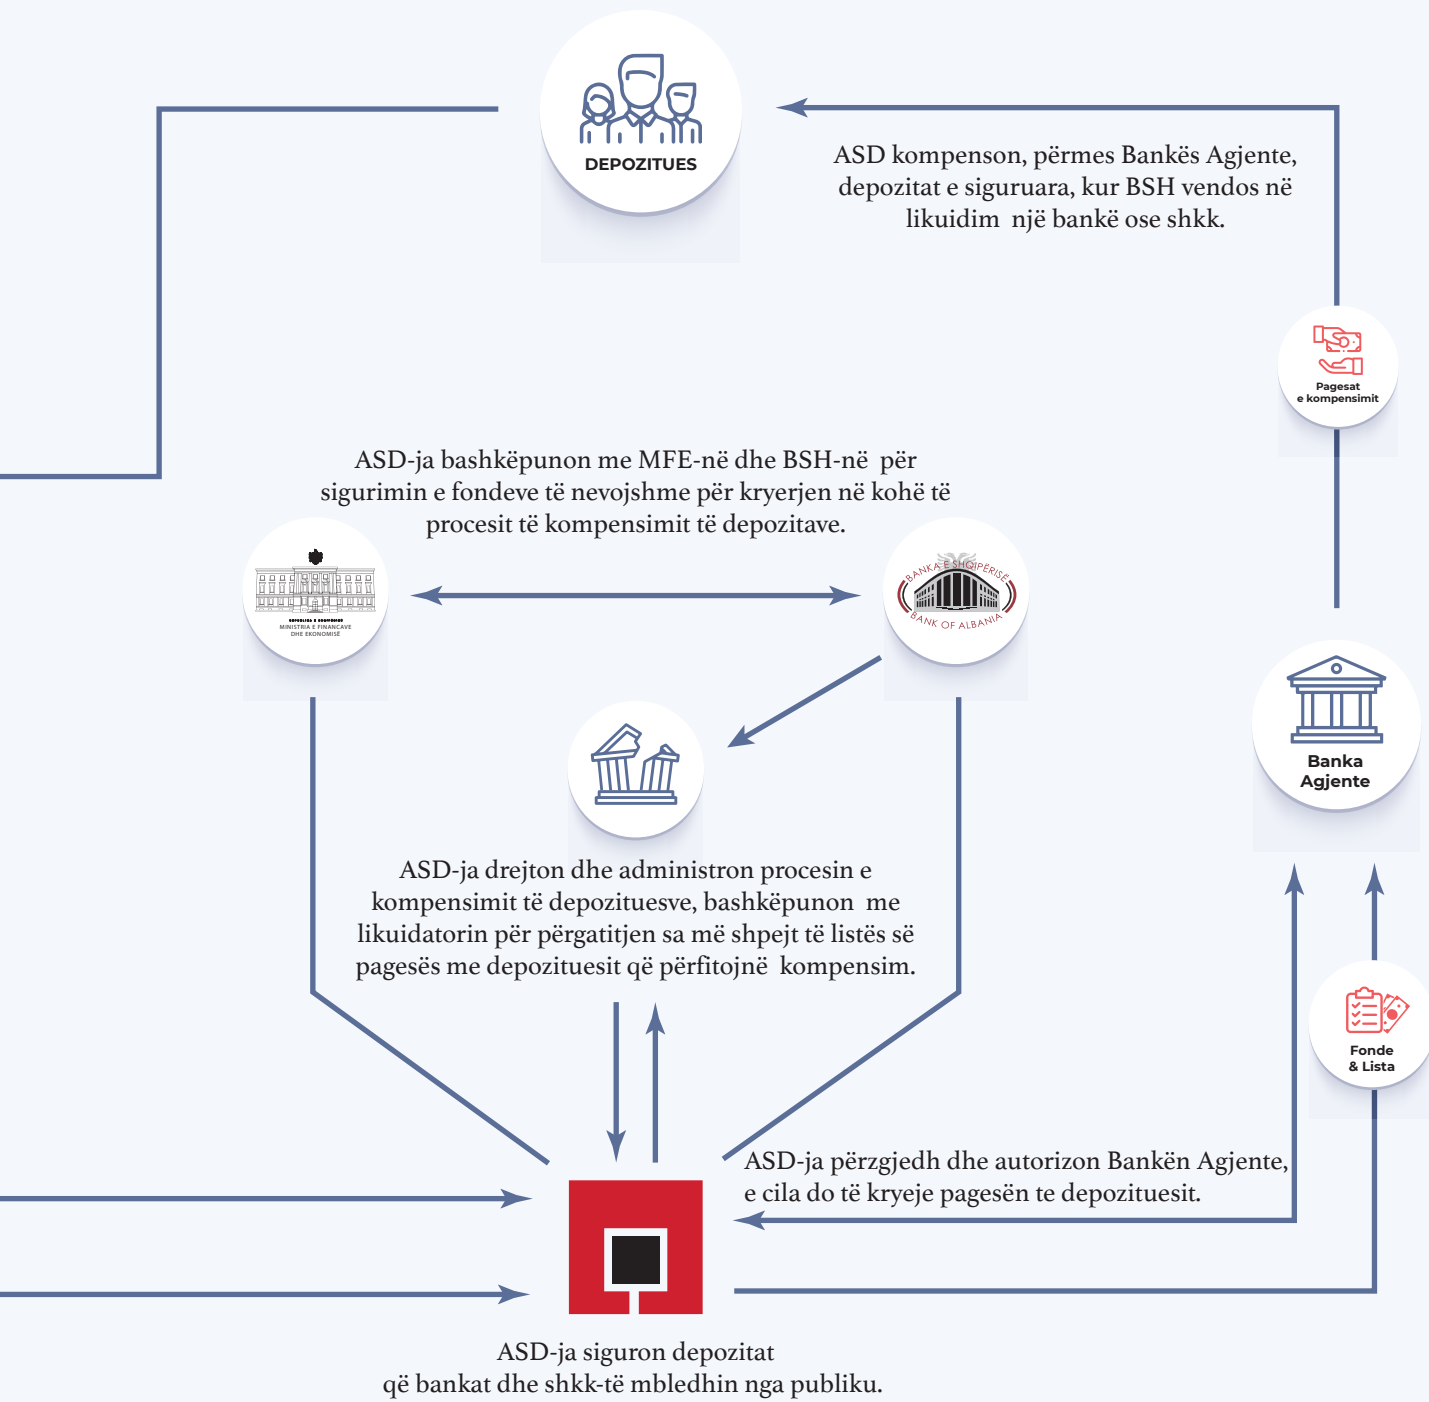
DEPOZITUES

ASD kompenson, përmes Bankës Agjente, depozitat e siguruara, kur BSH vendos në likuidim një bankë ose shkk.

Pagesat e kompensimit

ASD-ja bashkëpunon me MFE-në dhe BSH-në për sigurimin e fondeve të nevojshme për kryerjen në kohë të procesit të kompensimit të depozitave.

REPUBLIKA E SHQIPËRISË
MINISTRIA E FINANCAVE DHE EKONOMISË

BANKA E SHQIPËRISË
BANK OF ALBANIA

Banka Agjente

ASD-ja drejton dhe administron procesin e kompensimit të depozituesve, bashkëpunon me likuidatorin për përgatitjen sa më shpejt të listës së pagesës me depozituesit që përfitojnë kompensim.

Fonde & Lista

ASD-ja përzgjedh dhe autorizon Bankën Agjente, e cila do të kryeje pagesën te depozituesit.

ASD-ja siguron depozitat që bankat dhe shkk-të mbledhin nga publiku.